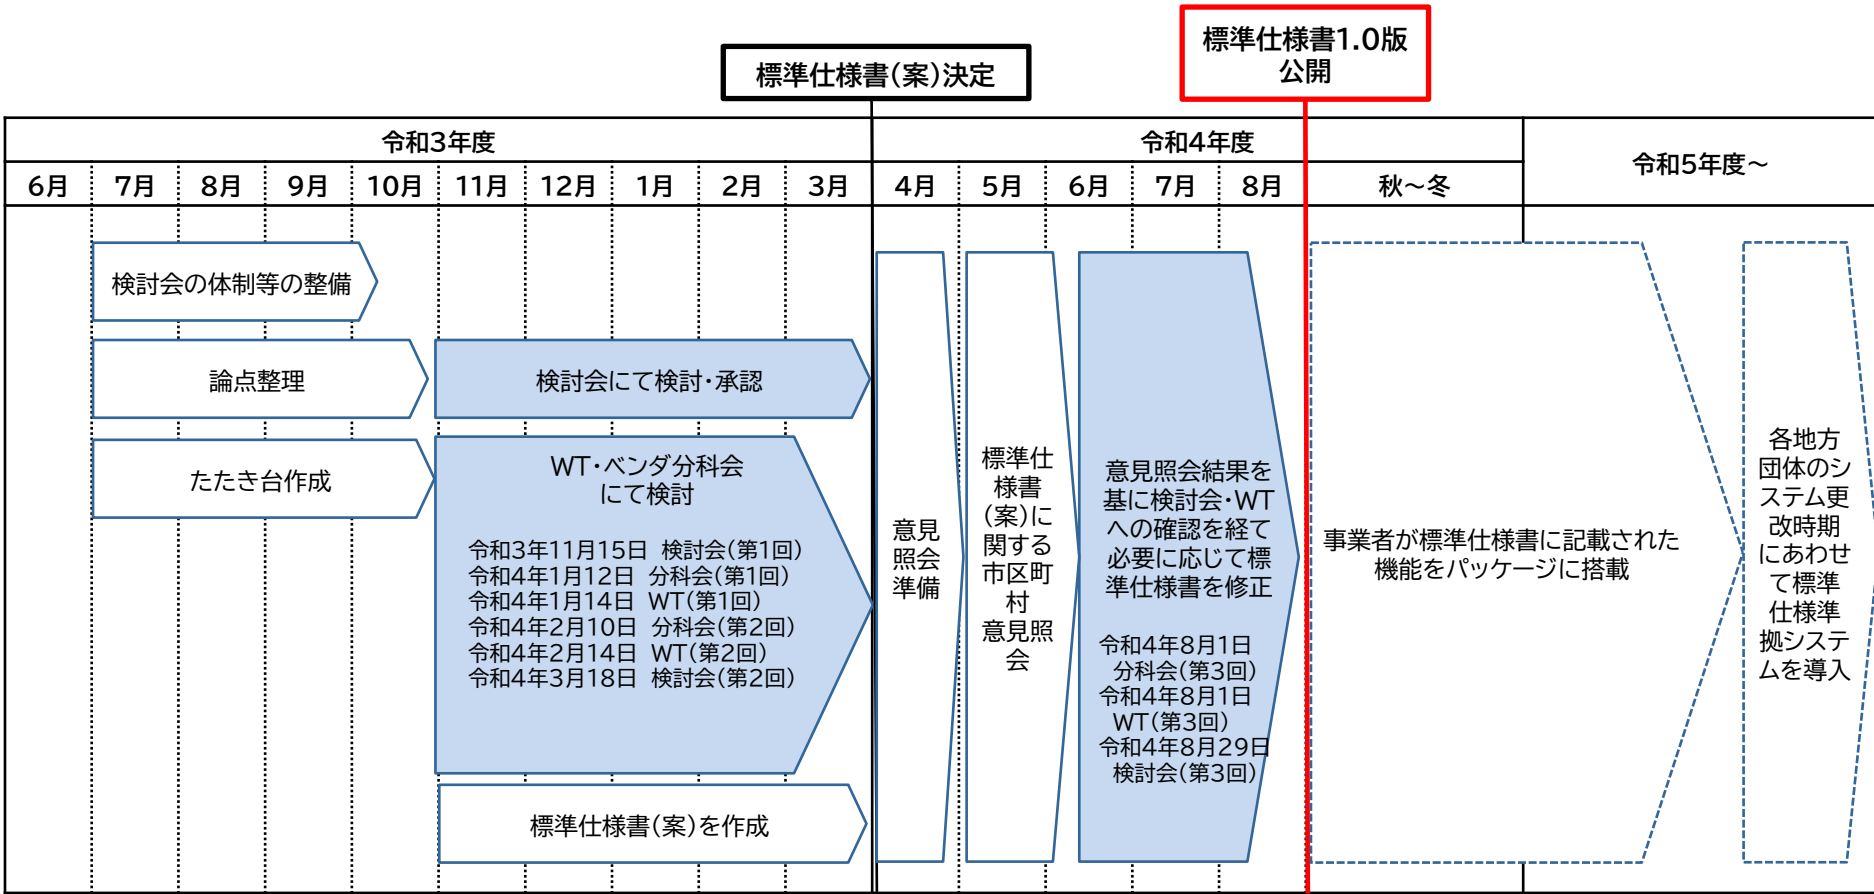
標準仕様書(案)決定

標準仕様書1.0版
公開

| 令和3年度 | | | | | | | | | | 令和4年度 | | | | | | 令和5年度～ |
|---|---|---|---|---|---|---|---|---|---|---|---|---|---|---|---|---|
| 6月 | 7月 | 8月 | 9月 | 10月 | 11月 | 12月 | 1月 | 2月 | 3月 | 4月 | 5月 | 6月 | 7月 | 8月 | 秋～冬 | |

検討会の体制等の整備

論点整理

検討会にて検討・承認

たたき台作成

WT・ベンダ分科会
にて検討

令和3年11月15日 検討会(第1回)
令和4年1月12日 分科会(第1回)
令和4年1月14日 WT(第1回)
令和4年2月10日 分科会(第2回)
令和4年2月14日 WT(第2回)
令和4年3月18日 検討会(第2回)

標準仕様書(案)を作成

意見照会準備

標準仕様書(案)に関する市区町村意見照会

意見照会結果を基に検討会・WTへの確認を経て必要に応じて標準仕様書を修正

令和4年8月1日
分科会(第3回)
令和4年8月1日
WT(第3回)
令和4年8月29日
検討会(第3回)

事業者が標準仕様書に記載された機能をパッケージに搭載

各地方団体のシステム更改時期にあわせて標準仕様準拠システムを導入